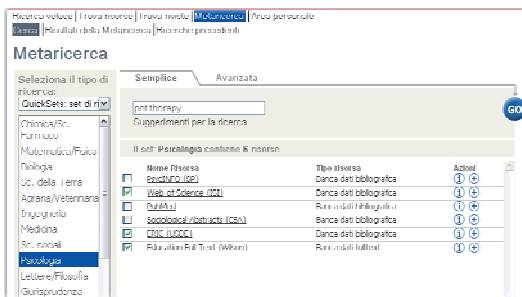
Ricerca veloce | Trova risorse | Trova rivista | Metaricerca | Area personale

Cerca | Risultati della Metaricerca | Ricerche precedenti

Metaricerca

Seleziona il tipo di ricerca:

QuickSets: set di ri

Chimica/Sc. Farmaco
Matematica/Fisica
Biologia
Sc. della Terra
Agraria/Veterinaria
Ingegneria
Medicina
Sc. sociali
Psicologia
Lettere/Filosofia
Giurisprudenza

Semplice | Avanzata

pet therapy

GO

Suggerimenti per la ricerca

Il set: Psicologia contiene 6 risorse

| | Nome Risorsa | Tipo risorsa | Azioni |
|---|---|---|---|
| ☐ | PsycINFO (SP) | Banca dati bibliografica | ⓘ ⊕ |
| ☑ | Web of Science (ISI) | Banca dati bibliografica | ⓘ ⊕ |
| ☐ | PubMed | Banca dati bibliografica | ⓘ ⊕ |
| ☐ | Sociological Abstracts (CSA) | Banca dati bibliografica | ⓘ ⊕ |
| ☑ | ERIC (UCDC) | Banca dati bibliografica | ⓘ ⊕ |
| ☑ | Education Full Text (Wilson) | Banca dati testuali | ⓘ ⊕ |